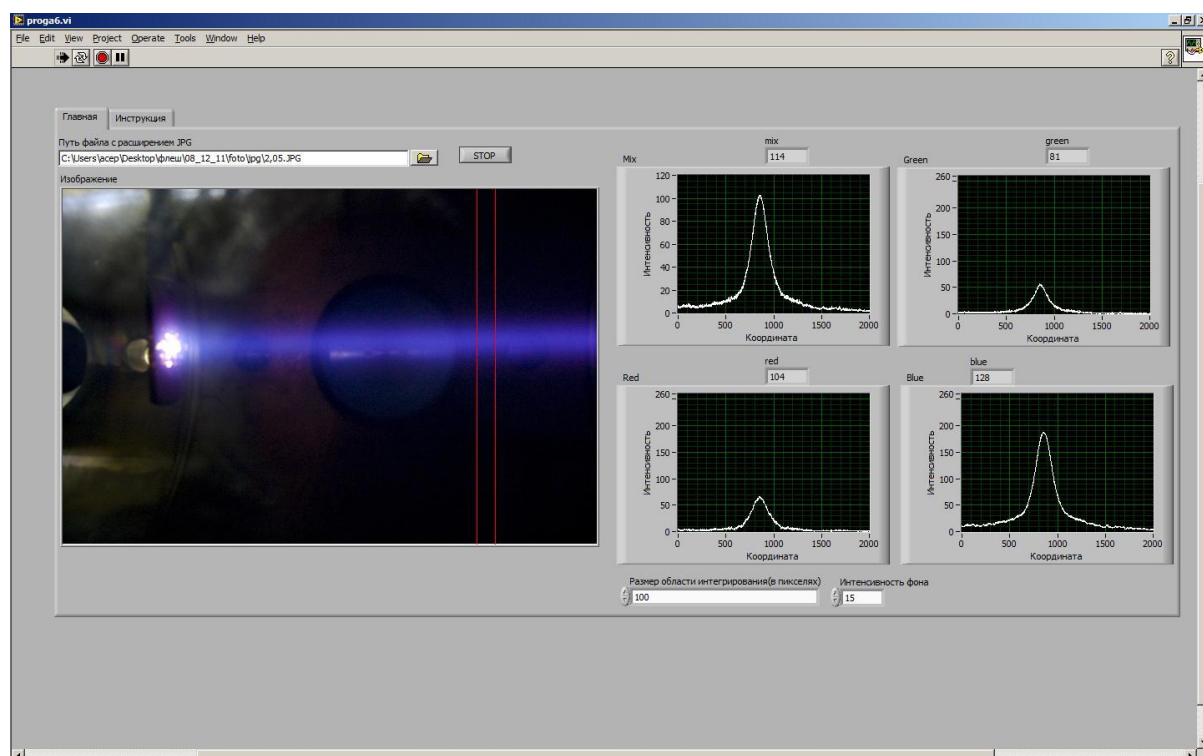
proga6.vi

File Edit View Project Operate Tools Window Help

Главная Инструкция

Путь файла с расширением JPG

C:\Users\acep\Desktop\флеш\08_12_11\foto\jpg\2,05.JPG

STOP

Изображение

mix
114
Mix

120
100
80
60
40
20
0
0 500 1000 1500 2000
Интенсивность
Координата

green
81
Green

260
200
150
100
50
0
0 500 1000 1500 2000
Интенсивность
Координата

red
104
Red

260
200
150
100
50
0
0 500 1000 1500 2000
Интенсивность
Координата

blue
128
Blue

260
200
150
100
50
0
0 500 1000 1500 2000
Интенсивность
Координата

Размер области интегрирования(в пикселях)
100

Интенсивность фона
15